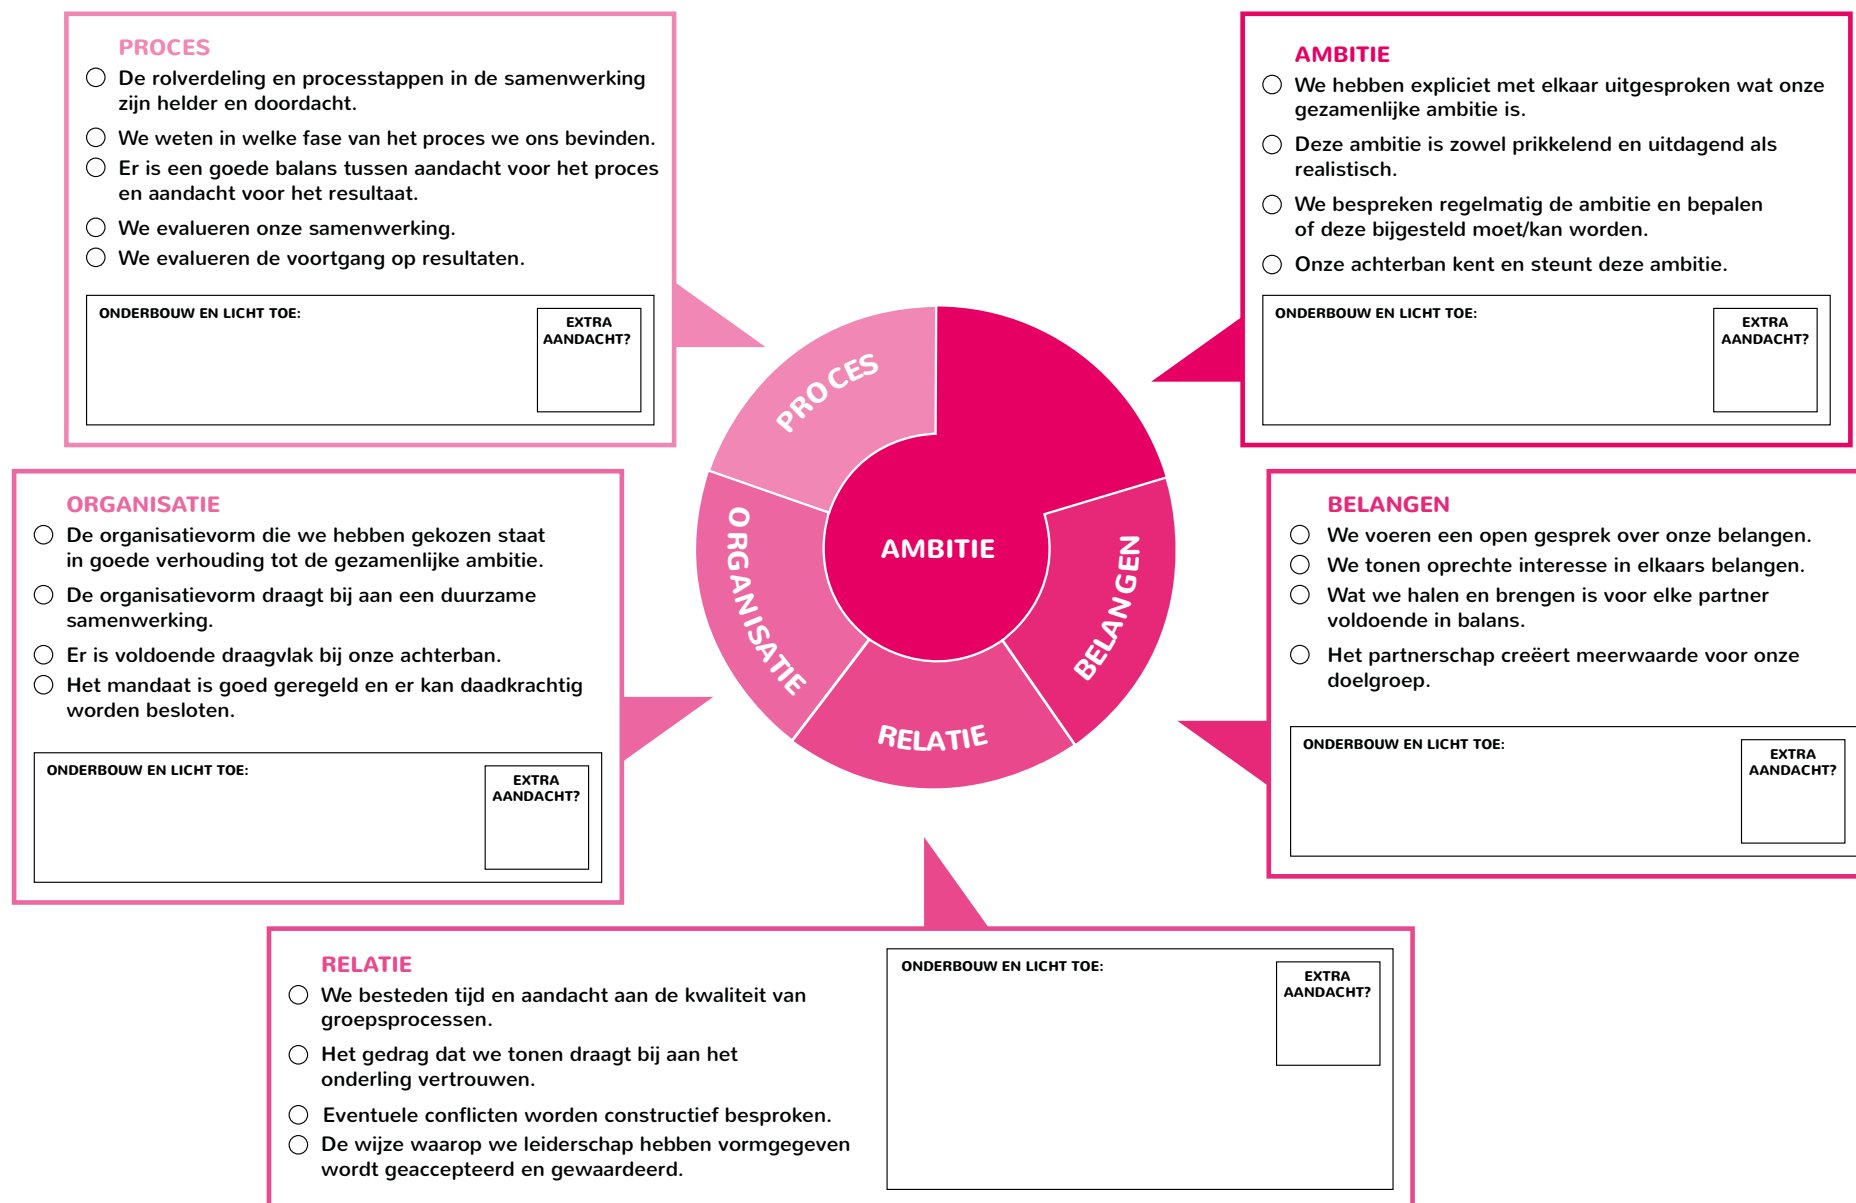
PROCES
◯ De rolverdeling en processtappen in de samenwerking zijn helder en doordacht.
◯ We weten in welke fase van het proces we ons bevinden.
◯ Er is een goede balans tussen aandacht voor het proces en aandacht voor het resultaat.
◯ We evalueren onze samenwerking.
◯ We evalueren de voortgang op resultaten.

ONDERBOUW EN LICHT TOE:

EXTRA AANDACHT?

AMBITIE
◯ We hebben expliciet met elkaar uitgesproken wat onze gezamenlijke ambitie is.
◯ Deze ambitie is zowel prikkelend en uitdagend als realistisch.
◯ We bespreken regelmatig de ambitie en bepalen of deze bijgesteld moet/kan worden.
◯ Onze achterban kent en steunt deze ambitie.

ONDERBOUW EN LICHT TOE:

EXTRA AANDACHT?

PROCES

AMBITIE

ORGANISATIE

BELANGEN

RELATIE

ORGANISATIE
◯ De organisatievorm die we hebben gekozen staat in goede verhouding tot de gezamenlijke ambitie.
◯ De organisatievorm draagt bij aan een duurzame samenwerking.
◯ Er is voldoende draagvlak bij onze achterban.
◯ Het mandaat is goed geregeld en er kan daadkrachtig worden besloten.

ONDERBOUW EN LICHT TOE:

EXTRA AANDACHT?

BELANGEN
◯ We voeren een open gesprek over onze belangen.
◯ We tonen oprechte interesse in elkaars belangen.
◯ Wat we halen en brengen is voor elke partner voldoende in balans.
◯ Het partnerschap creëert meerwaarde voor onze doelgroep.

ONDERBOUW EN LICHT TOE:

EXTRA AANDACHT?

RELATIE
◯ We besteden tijd en aandacht aan de kwaliteit van groepsprocessen.
◯ Het gedrag dat we tonen draagt bij aan het onderling vertrouwen.
◯ Eventuele conflicten worden constructief besproken.
◯ De wijze waarop we leiderschap hebben vormgegeven wordt geaccepteerd en gewaardeerd.

ONDERBOUW EN LICHT TOE:

EXTRA AANDACHT?